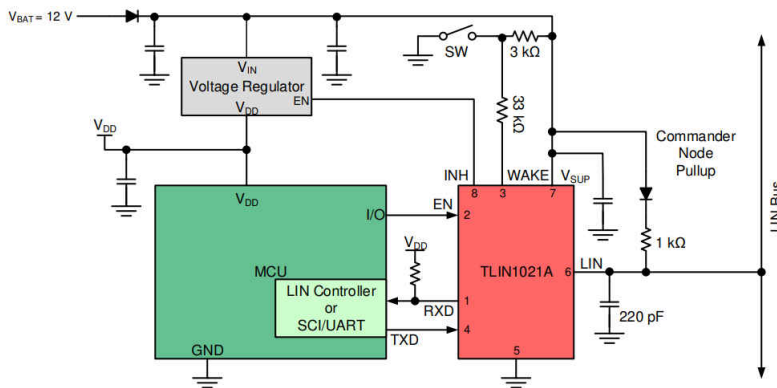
$V_{BAT}$ = 12 V

SW

3 kΩ

$V_{IN}$
Voltage Regulator
$V_{DD}$
EN

33 kΩ

$V_{DD}$

Commander Node Pullup

INH
8
WAKE
3
$V_{SUP}$
7

$V_{DD}$

I/O
EN
2

$V_{DD}$

1 kΩ

MCU

TLIN1021A

6
LIN

LIN Controller or SCI/UART

RXD
1

TXD
4

220 pF

GND

5

LIN Bus